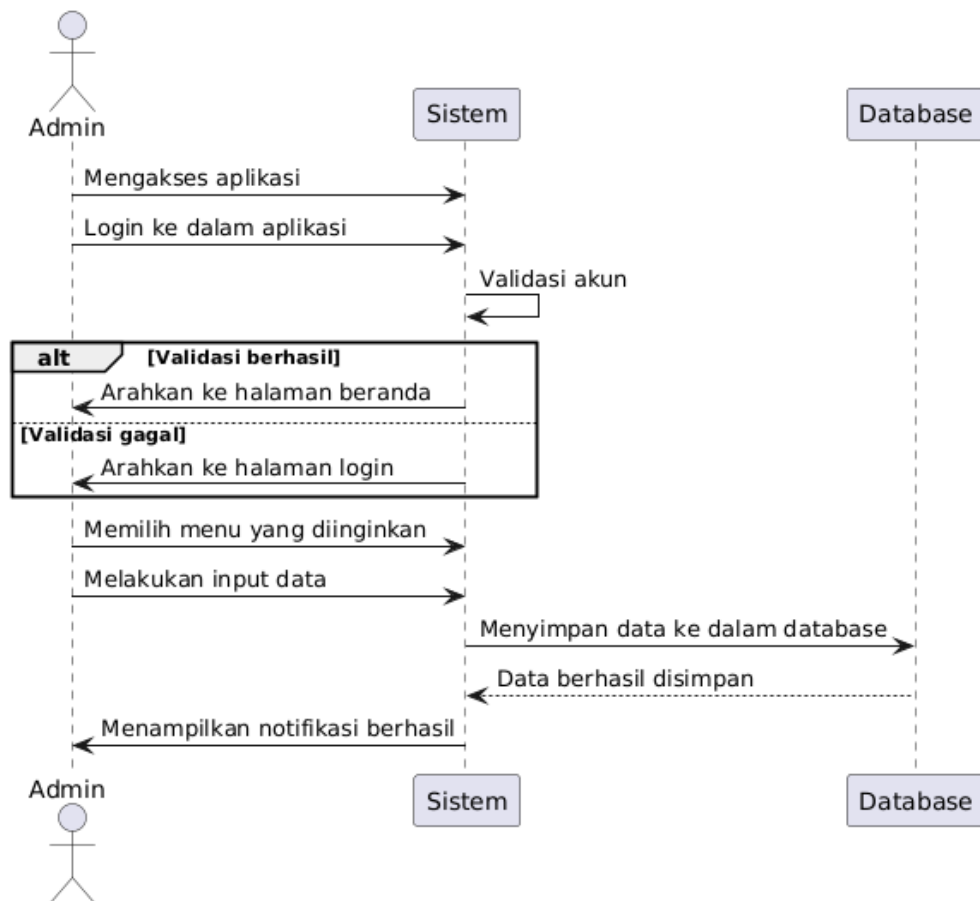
Admin

Sistem

Database

Mengakses aplikasi

Login ke dalam aplikasi

Validasi akun

alt [Validasi berhasil]

Arahkan ke halaman beranda

[Validasi gagal]

Arahkan ke halaman login

Memilih menu yang diinginkan

Melakukan input data

Menyimpan data ke dalam database

Data berhasil disimpan

Menampilkan notifikasi berhasil

Admin

Sistem

Database